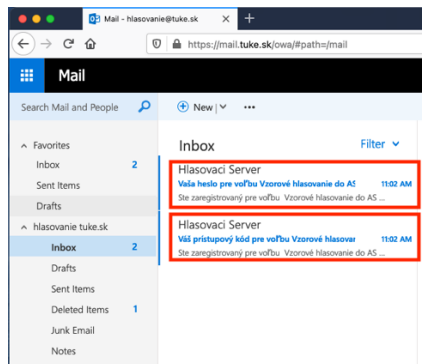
Mail - hlasovanie@tuke.sk

https://mail.tuke.sk/owa/#path=/mail

Mail

Search Mail and People

New

Favorites

Inbox 2

Sent Items

Drafts

hlasovanie tuke.sk

Inbox 2

Drafts

Sent Items

Deleted Items 1

Junk Email

Notes

Inbox

Filter

Hlasovaci Server

Vaša heslo pre voľbu Vzorové hlasovanie do AS

11:02 AM

Ste zaregistrovaný pre voľbu Vzorové hlasovanie do AS

Hlasovaci Server

Váš prístupový kód pre voľbu Vzorové hlasovar

11:02 AM

Ste zaregistrovaný pre voľbu Vzorové hlasovanie do AS